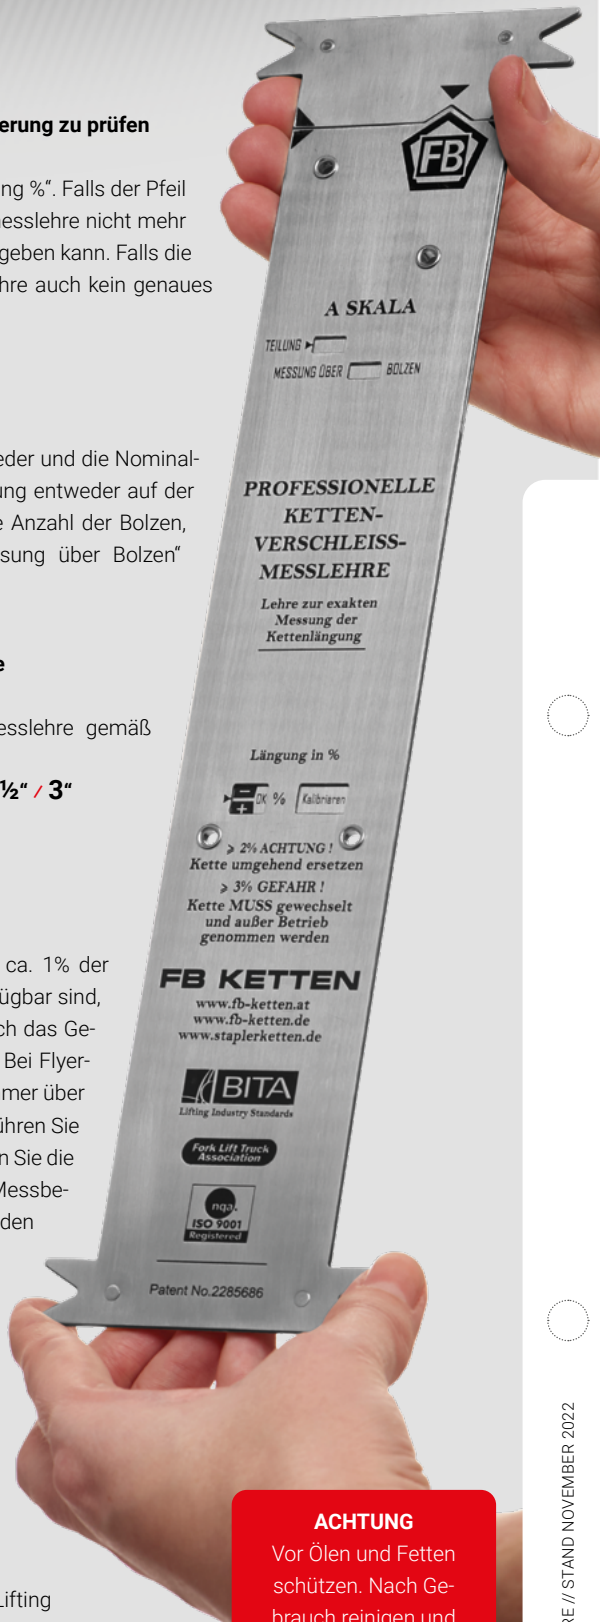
erung zu prüfen

ng %". Falls der Pfeil esslehre nicht mehr geben kann. Falls die hre auch kein genaues

eder und die Nominalung entweder auf der e Anzahl der Bolzen, sung über Bolzen"

e

esslehre gemäß

½" / 3"

ca. 1% der ügbar sind, ch das Ge- Bei Flyermer über ühren Sie n Sie die Messbeden

Lifting

FB

A SKALA

TEILUNG

MESSUNG ÜBER BOLZEN

PROFESSIONELLE KETTEN-VERSCHLEISS-MESSLEHRE

Lehre zur exakten Messung der Kettenlängung

Längung in %

OK % Kalibrieren

> 2% ACHTUNG ! Kette umgehend ersetzen

> 3% GEFAHR ! Kette MUSS gewechselt und außer Betrieb genommen werden

FB KETTEN

www.fb-ketten.at
www.fb-ketten.de
www.staplerketten.de

BITA
Lifting Industry Standards

Fork Lift Truck Association

nqa
ISO 9001
Registered

Patent No.2285686

ACHTUNG
Vor Ölen und Fetten schützen. Nach Gebrauch reinigen und

RE // STAND NOVEMBER 2022